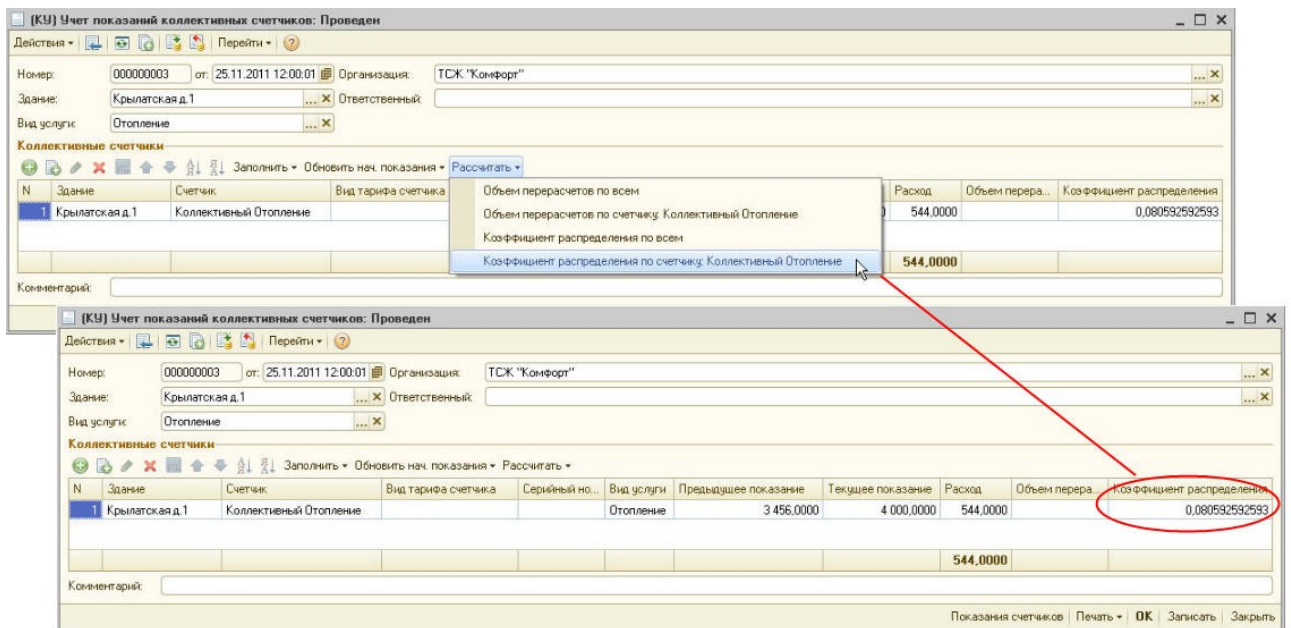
(КУ) Учет показаний коллективных счетчиков: Проведен

Действия • Перейти •

Номер: 000000003 от: 25.11.2011 12:00:01 Организация: ТСЖ "Комфорт"

Здание: Крылатская д.1 Ответственный:

Вид услуги: Отопление

Коллективные счетчики

Заполнить • Обновить нач. показания • Рассчитать •

| N | Здание | Счетчик | Вид тарифа счетчика | Расход | Объем перера... | Коэффициент распределения |
|---|---|---|---|---|---|---|
| 1 | Крылатская д.1 | Коллективный Отопление | | 544,0000 | | 0,080592592593 |
| | | | | 544,0000 | | |

Объем перерасчетов по всем
Объем перерасчетов по счетчику: Коллективный Отопление
Коэффициент распределения по всем
Коэффициент распределения по счетчику: Коллективный Отопление

Комментарий:

(КУ) Учет показаний коллективных счетчиков: Проведен

Действия • Перейти •

Номер: 000000003 от: 25.11.2011 12:00:01 Организация: ТСЖ "Комфорт"

Здание: Крылатская д.1 Ответственный:

Вид услуги: Отопление

Коллективные счетчики

Заполнить • Обновить нач. показания • Рассчитать •

| N | Здание | Счетчик | Вид тарифа счетчика | Серийный но... | Вид услуги | Предыдущее показание | Текущее показание | Расход | Объем перера... | Коэффициент распределения |
|---|---|---|---|---|---|---|---|---|---|---|
| 1 | Крылатская д.1 | Коллективный Отопление | | | Отопление | 3 456,0000 | 4 000,0000 | 544,0000 | | 0,080592592593 |
| | | | | | | | | 544,0000 | | |

Комментарий:

Показания счетчиков | Печать • | OK | Записать | Закрыть